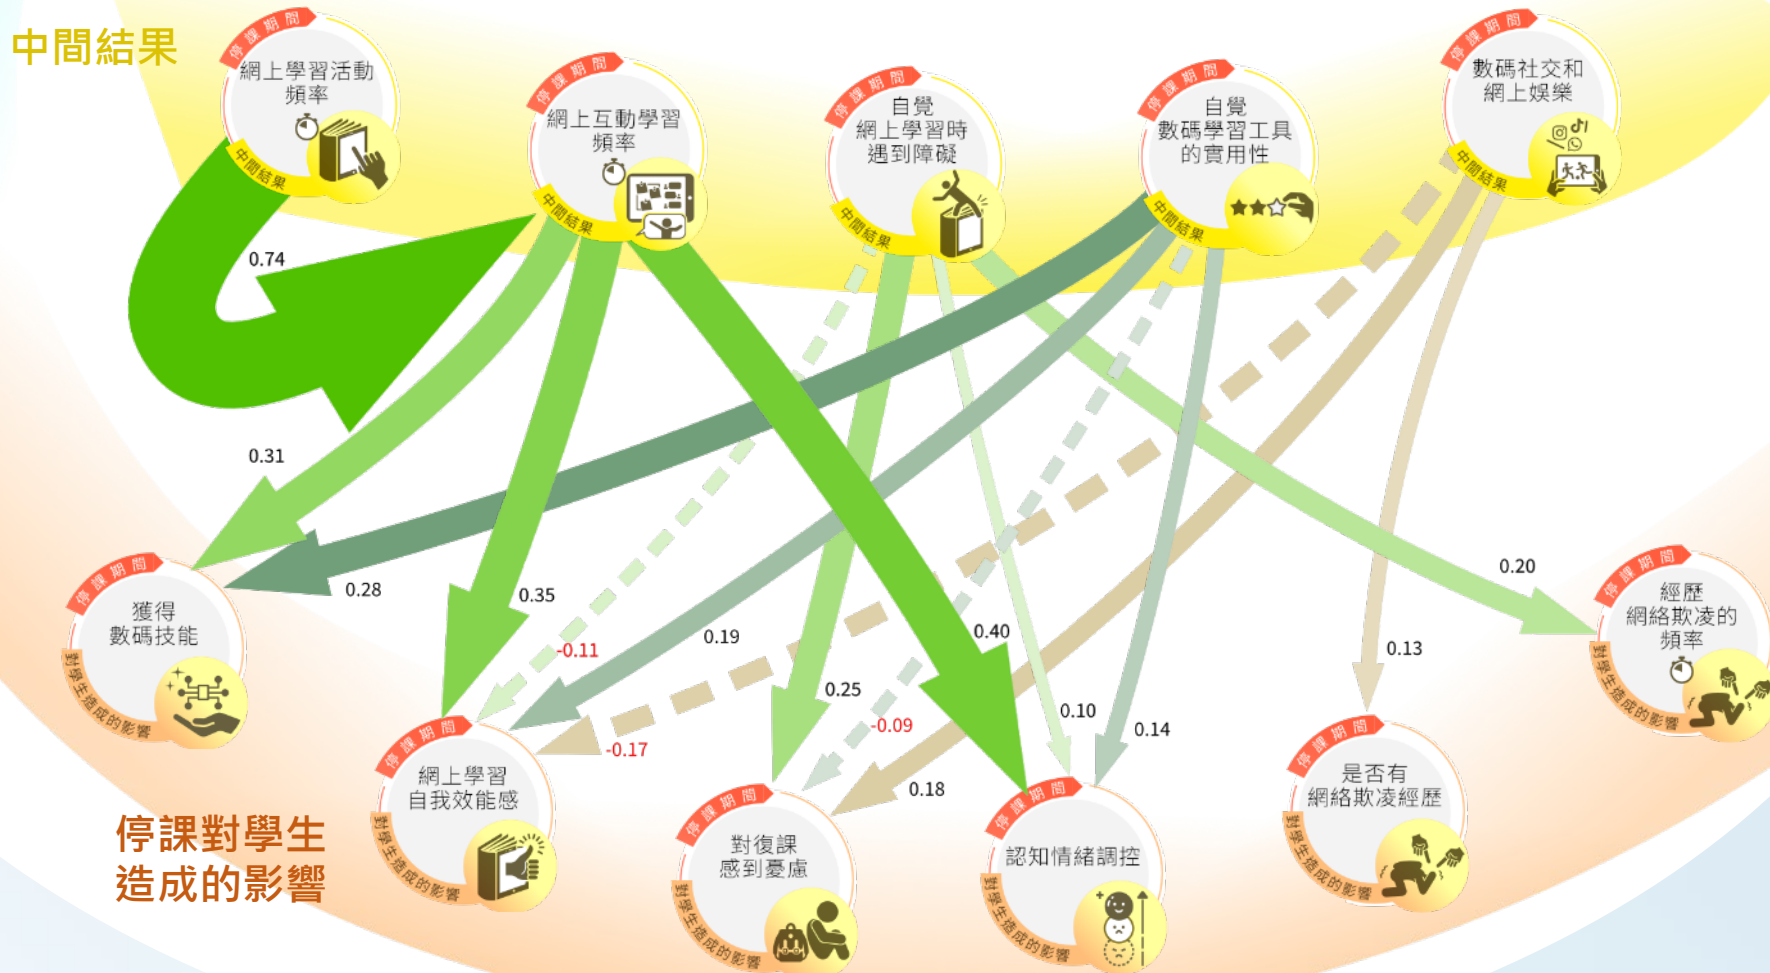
中間結果

停課期間
網上學習活動頻率
中間結果

停課期間
網上互動學習頻率
中間結果

停課期間
自覺網上學習時遇到障礙
中間結果

停課期間
自覺數碼學習工具的實用性
中間結果

停課期間
數碼社交和網上娛樂
中間結果

0.74

0.31

0.28

0.35

-0.11

0.19

0.25

-0.09

-0.17

0.40

0.10

0.14

0.18

0.13

0.20

停課期間
獲得數碼技能
對學生造成的影響

停課期間
網上學習自我效能感
對學生造成的影響

停課期間
對復課感到憂慮
對學生造成的影響

停課期間
認知情緒調控
對學生造成的影響

停課期間
是否有網絡欺凌經歷
對學生造成的影響

停課期間
經歷網絡欺凌的頻率
對學生造成的影響

停課對學生造成的影響